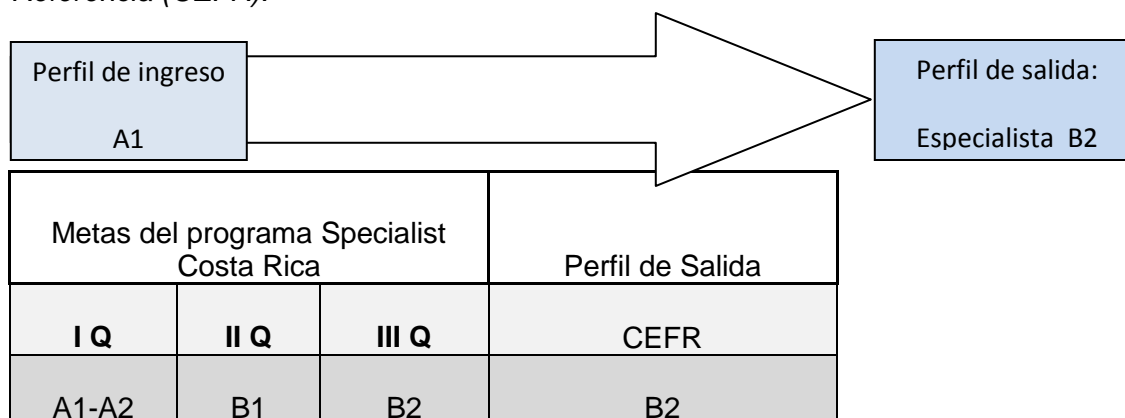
Referencia (CEFR).

Perfil de ingreso

A1

Perfil de salida:

Especialista B2

| Metas del programa Specialist Costa Rica | | | Perfil de Salida |
|---|---|---|---|
| **I Q** | **II Q** | **III Q** | CEFR |
| A1-A2 | B1 | B2 | B2 |